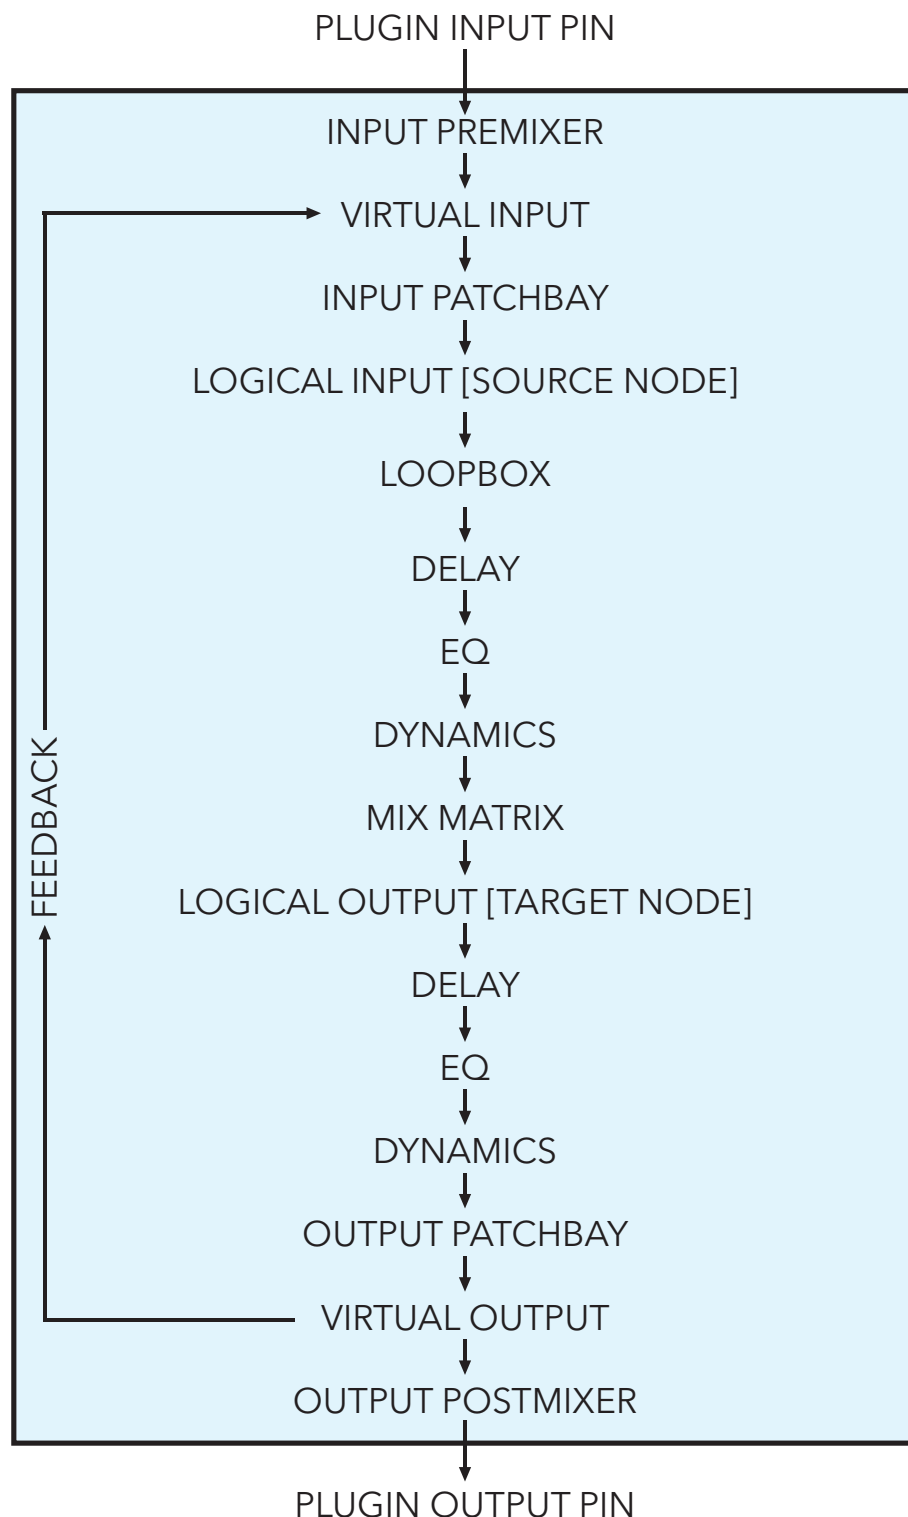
PLUGIN INPUT PIN

INPUT PREMIXER

VIRTUAL INPUT

INPUT PATCHBAY

LOGICAL INPUT [SOURCE NODE]

LOOPBOX

DELAY

EQ

DYNAMICS

MIX MATRIX

LOGICAL OUTPUT [TARGET NODE]

DELAY

EQ

DYNAMICS

OUTPUT PATCHBAY

VIRTUAL OUTPUT

OUTPUT POSTMIXER

PLUGIN OUTPUT PIN

FEEDBACK